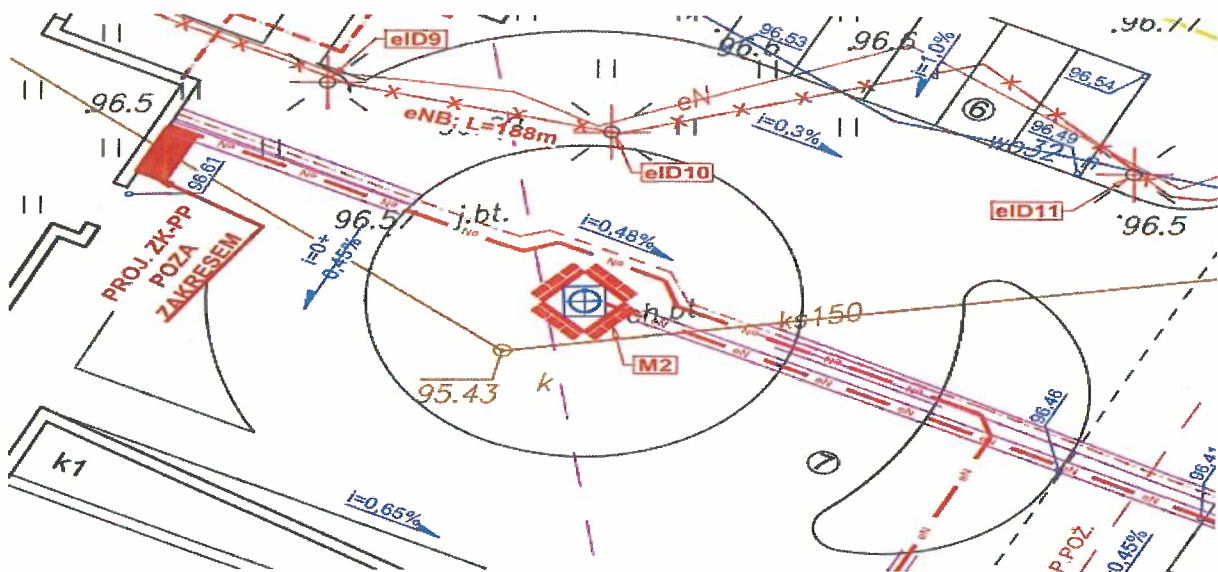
elD9
96.53
96.6
96.6
96.77
i=1,0%
96.54
96.5
eNB; L=188m
eN
i=0,3%
⑥
96.49
96.61
elD10
elD11
96.5
96.57
j.bt.
i=0,48%
i=0,45%
PROJ.ZK-PP POZA ZAKRESEM
ch.bt
ks150
M2
95.43
k
96.46
⑦
k1
i=0,65%
P.POŻ.
0,45%
96.4